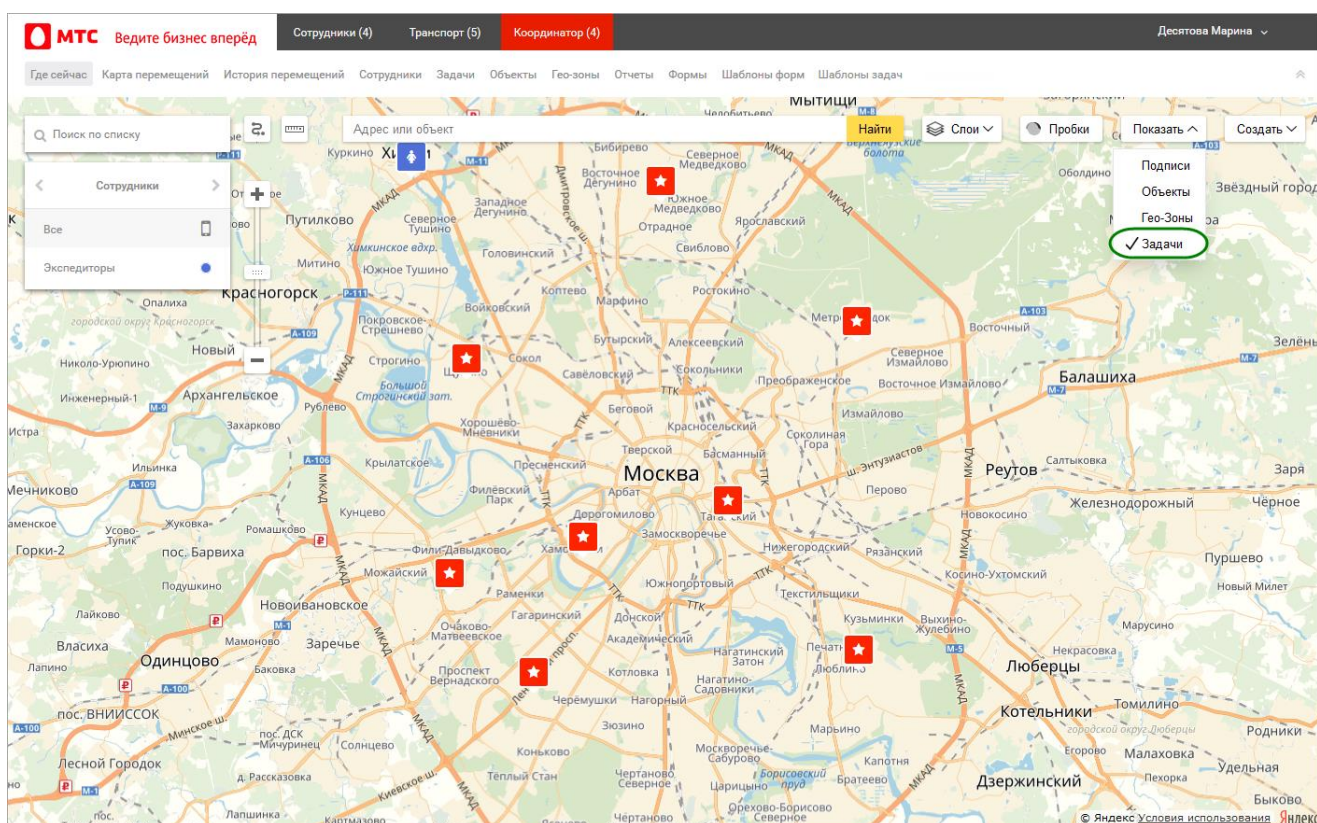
МТС Ведите бизнес вперёд
Сотрудники (4) Транспорт (5) Координатор (4)
Десятова Марина

Где сейчас Карта перемещений История перемещений Сотрудники Задачи Объекты Гео-зоны Отчеты Формы Шаблоны форм Шаблоны задач

Поиск по списку
Адрес или объект
Найти
Слои
Пробки
Показать
Создать

Сотрудники
Все
Экспедиторы

Подписи
Объекты
Гео-Зоны
✓ Задачи

Мытищи
Куркино
Северное Медведково
Восточное Дегунино
Южное Медведково
Западное Дегунино
Отрадное
Ярославский
Свиблово
Путилково
Северное Тушино
Химкинское вдхр.
Головинский
Митино
Южное Тушино
Коптево
Марфино
Ростокино
Красногорск
Войковский
Опалиха
городской округ Красногорск
Покровское-Стрешнево
Бутырский
Алексеевский
Метрогородок
Восточный
Новый
Строгино
Сокол
Северное Измайлово
Николо-Урюпино
Щукино
Савёловский
Сокольники
Преображенское
Восточное Измайлово
Балашиха
Большой Строгинский зат.
Инженерный-1
Архангельское
Рублёво
Беговой
Измайлово
Захарково
Хорошёво-Мневники
Красносельский
Соколиная Гора
Истра
Тверской
Басманный
Крылатское
Пресненский
Москва
Реутов
Салтыковка
Заря
Ильинка
ш. Энтузиастов
Мечниково
Филёвский Парк
Арбат
Перово
Железнодорожный
Чёрное
Кунцево
Дорогомилово
Таганский
Новокосино
Жуковка
Ромашково
Хамовники
Замоскворечье
Нижегородский
Пуршево
Горки-2
пос. Барвиха
Фили-Давыдково
Рязанский
Косино-Ухтомский
Подушкино
Можайский
Южнопортовый
Новый Милет
Раменки
Текстильщики
Новоивановское
Гагаринский
Донской
Кузьминки
Выхино-Жулебино
Лайково
Очаково-Матвеевское
Марусино
Власиха
Мамоново
Заречье
Академический
Некрасовка
Нагатинский Затон
Печатники
Одинцово
Баковка
Проспект Вернадского
Люблино
Люберцы
Ленинский просп.
Котловка
Нагатино-Садовники
Черёмушки
Нагорный
пос. ВНИИССОК
Котельники
Томилино
Зюзино
городской округ Люберцы
Родники
Марьино
пос. ДСК Мичуринец
Солнцево
Минское ш.
Егорово
Малаховка
Лесной Городок
Коньково
Москворечье-Сабурово
Удельная
д. Рассказовка
Тёплый Стан
Чертаново Северное
Царицыно
Борисовский пруд
Братеево
Дзержинский
Пехорка
Киевское ш.
Орехово-Борисово Северное
Быково
Лапшинка
Картмазово
ТТК
МКАД
Звёздный городок
Ободино
© Яндекс Условия использования Яндекс